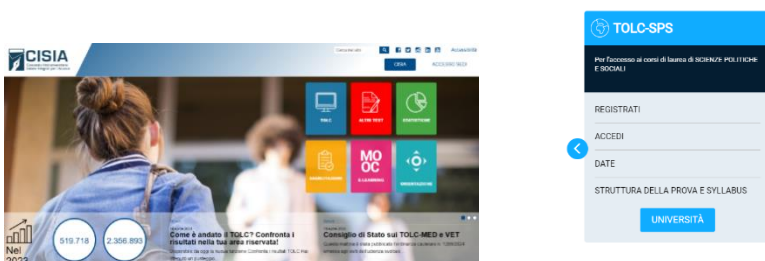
CISIA
Consorzio Interuniversitario Sistemi Integrati per l'Accesso

Cerca nel sito
Accessibilità
CISIA
ACCESSO SEDI

TOLC
ALTRI TEST
STATISTICHE
GUIDE E BANDI
MOOC E-LEARNING
ORIENTAZIONE

Nel 2023
519.718
2.356.893

Come è andato il TOLC? Confronta i risultati nella tua area riservata!

Consiglio di Stato sui TOLC-MED e VET

TOLC-SPS
Per l'accesso ai corsi di laurea di SCIENZE POLITICHE E SOCIALI
REGISTRATI
ACCEDI
DATE
STRUTTURA DELLA PROVA E SYLLABUS
UNIVERSITÀ